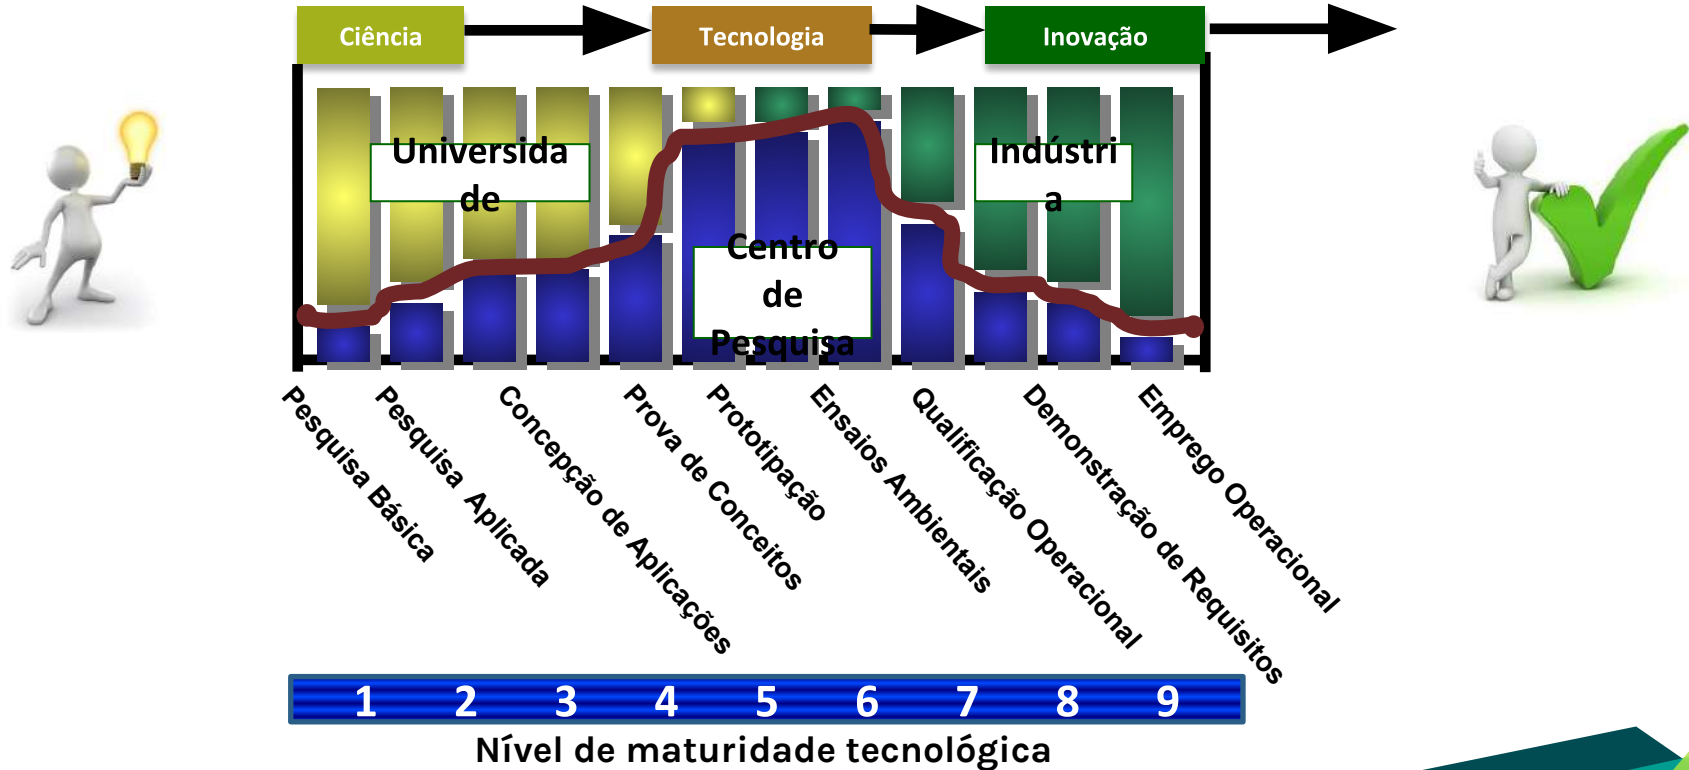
Ciência

Tecnologia

Inovação

Universidade

Indústria

Centro de Pesquisa

Pesquisa Básica

Pesquisa Aplicada

Concepção de Aplicações

Prova de Conceitos

Prototipação

Ensaios Ambientais

Qualificação Operacional

Demonstração de Requisitos

Emprego Operacional

1 2 3 4 5 6 7 8 9

Nível de maturidade tecnológica